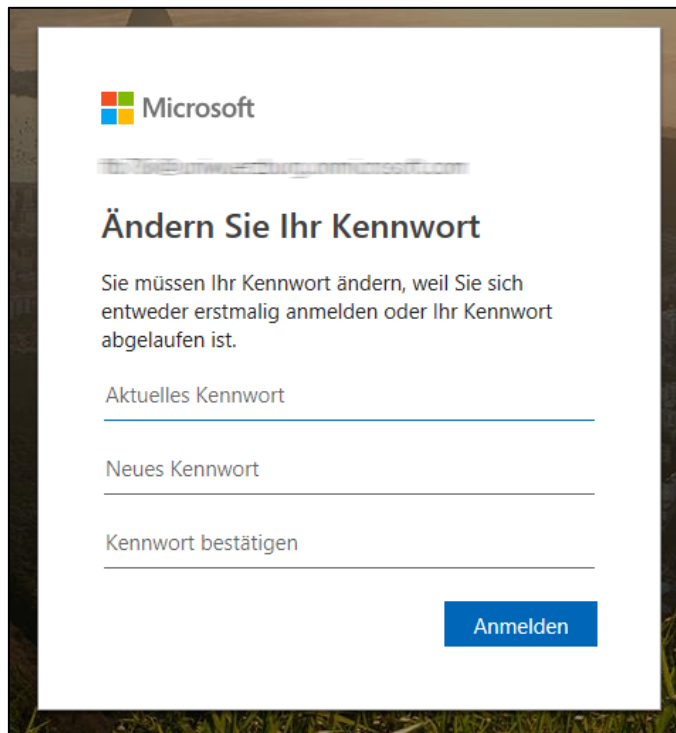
Microsoft

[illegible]

Ändern Sie Ihr Kennwort

Sie müssen Ihr Kennwort ändern, weil Sie sich entweder erstmalig anmelden oder Ihr Kennwort abgelaufen ist.

Aktuelles Kennwort

Neues Kennwort

Kennwort bestätigen

Anmelden